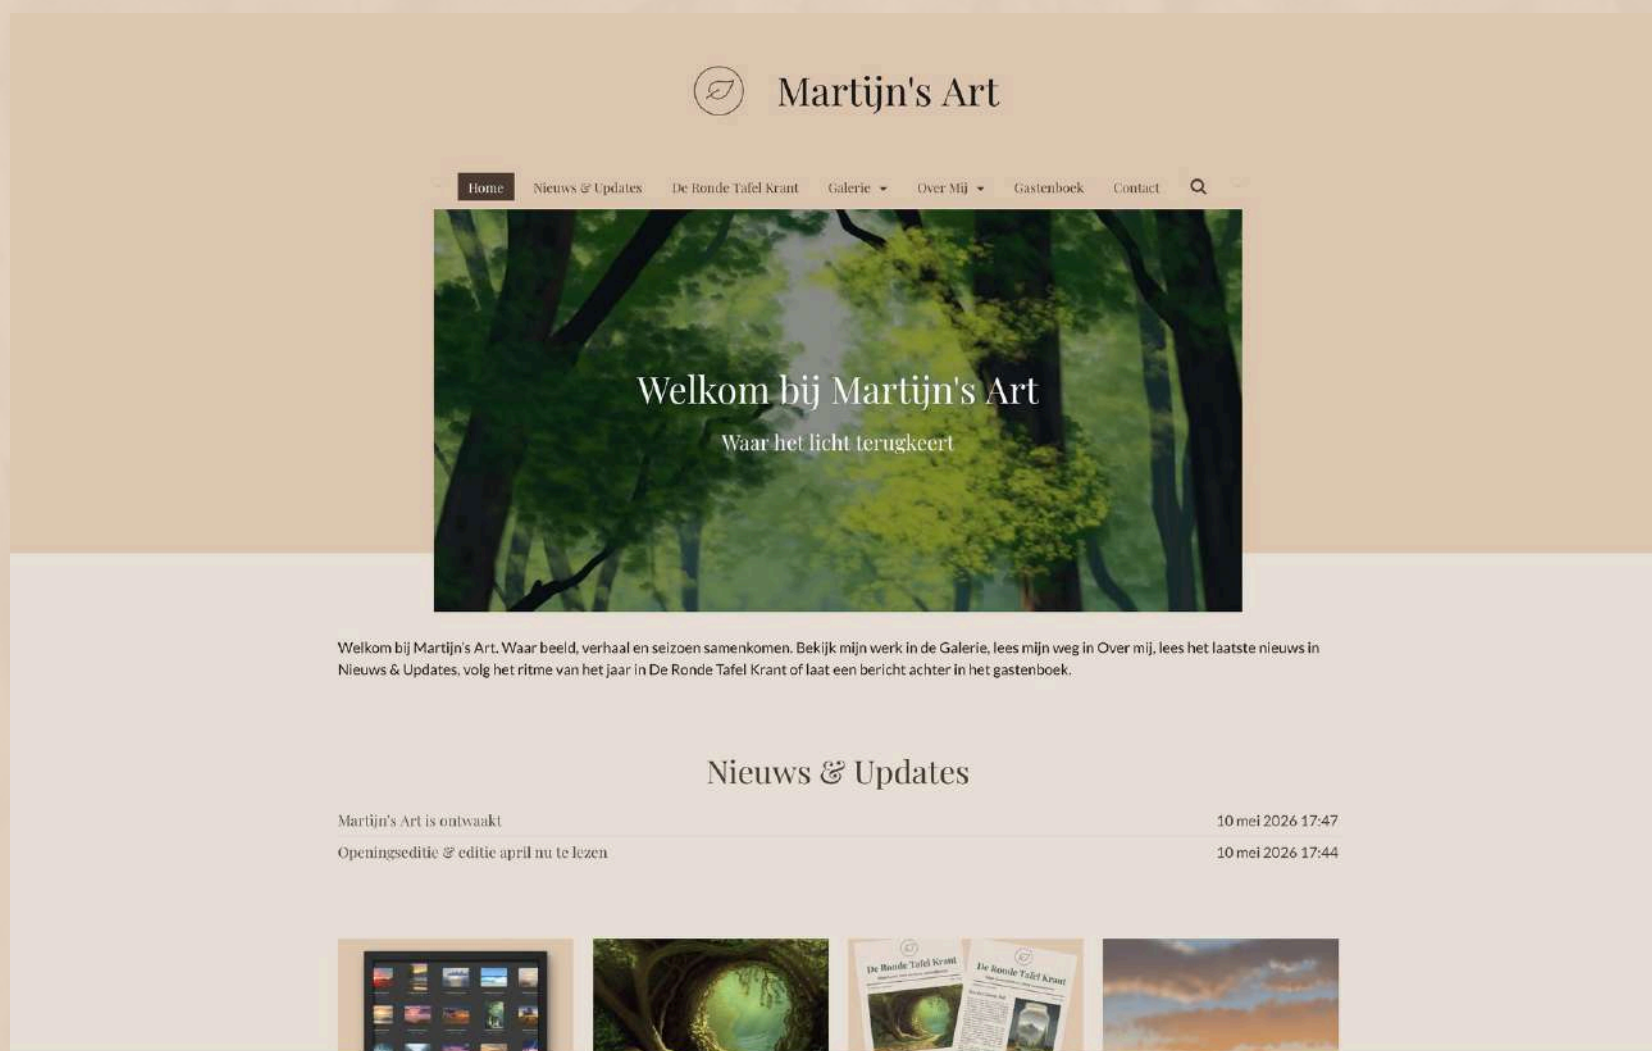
Martijn's Art

Home Nieuws & Updates De Ronde Tafel Krant Galerie Over Mij Gastenboek Contact

Welkom bij Martijn's Art

Waar het licht terugkeert

Welkom bij Martijn's Art. Waar beeld, verhaal en seizoen samenkomen. Bekijk mijn werk in de Galerie, lees mijn weg in Over mij, lees het laatste nieuws in Nieuws & Updates, volg het ritme van het jaar in De Ronde Tafel Krant of laat een bericht achter in het gastenboek.

Nieuws & Updates

Martijn's Art is ontwaakt 10 mei 2026 17:47

Openingseditie & editie april nu te lezen 10 mei 2026 17:44

De Ronde Tafel Krant

De Ronde Tafel Krant